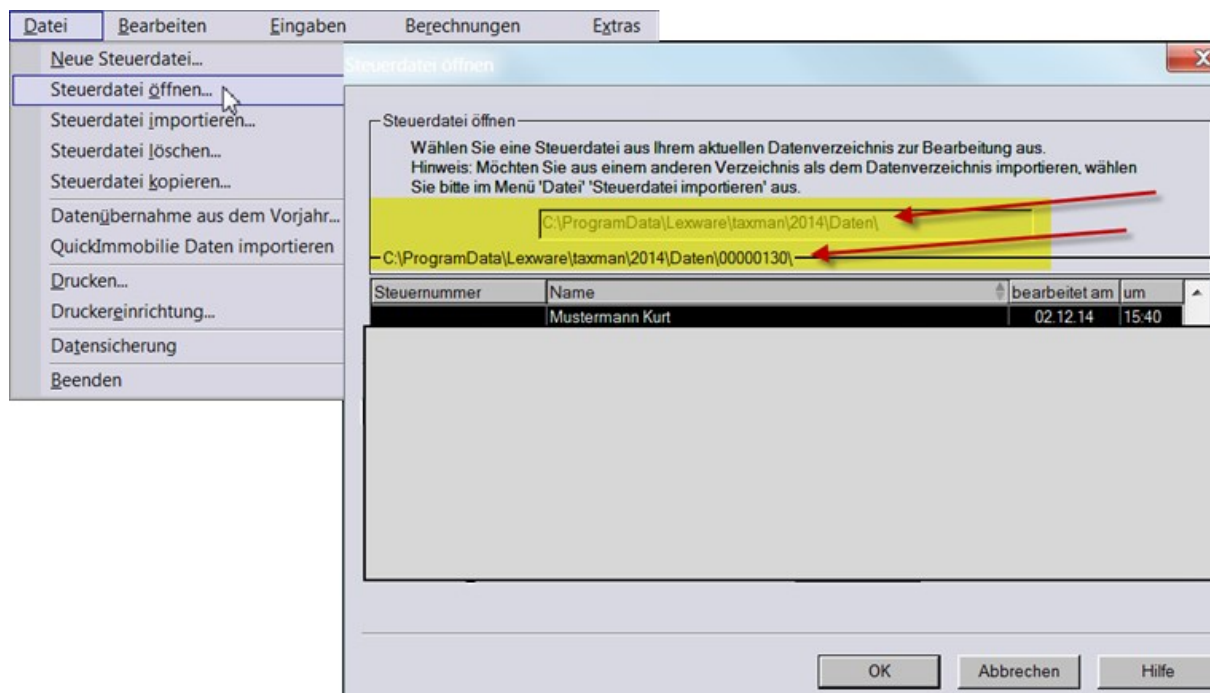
Datei Bearbeiten Eingaben Berechnungen Extras

Neue Steuerdatei...
Steuerdatei öffnen...
Steuerdatei importieren...
Steuerdatei löschen...
Steuerdatei kopieren...
Datenübernahme aus dem Vorjahr...
QuickImmobilie Daten importieren
Drucken...
Druckereinrichtung...
Datensicherung
Beenden

Steuerdatei öffnen

X

Steuerdatei öffnen
Wählen Sie eine Steuerdatei aus Ihrem aktuellen Datenverzeichnis zur Bearbeitung aus.
Hinweis: Möchten Sie aus einem anderen Verzeichnis als dem Datenverzeichnis importieren, wählen Sie bitte im Menü 'Datei' 'Steuerdatei importieren' aus.

C:\ProgramData\Lexware\taxman\2014\Daten\

C:\ProgramData\Lexware\taxman\2014\Daten\00000130\

| Steuernummer | Name | bearbeitet am | um |
|---|---|---|---|
| | Mustermann Kurt | 02.12.14 | 15:40 |

OK Abbrechen Hilfe